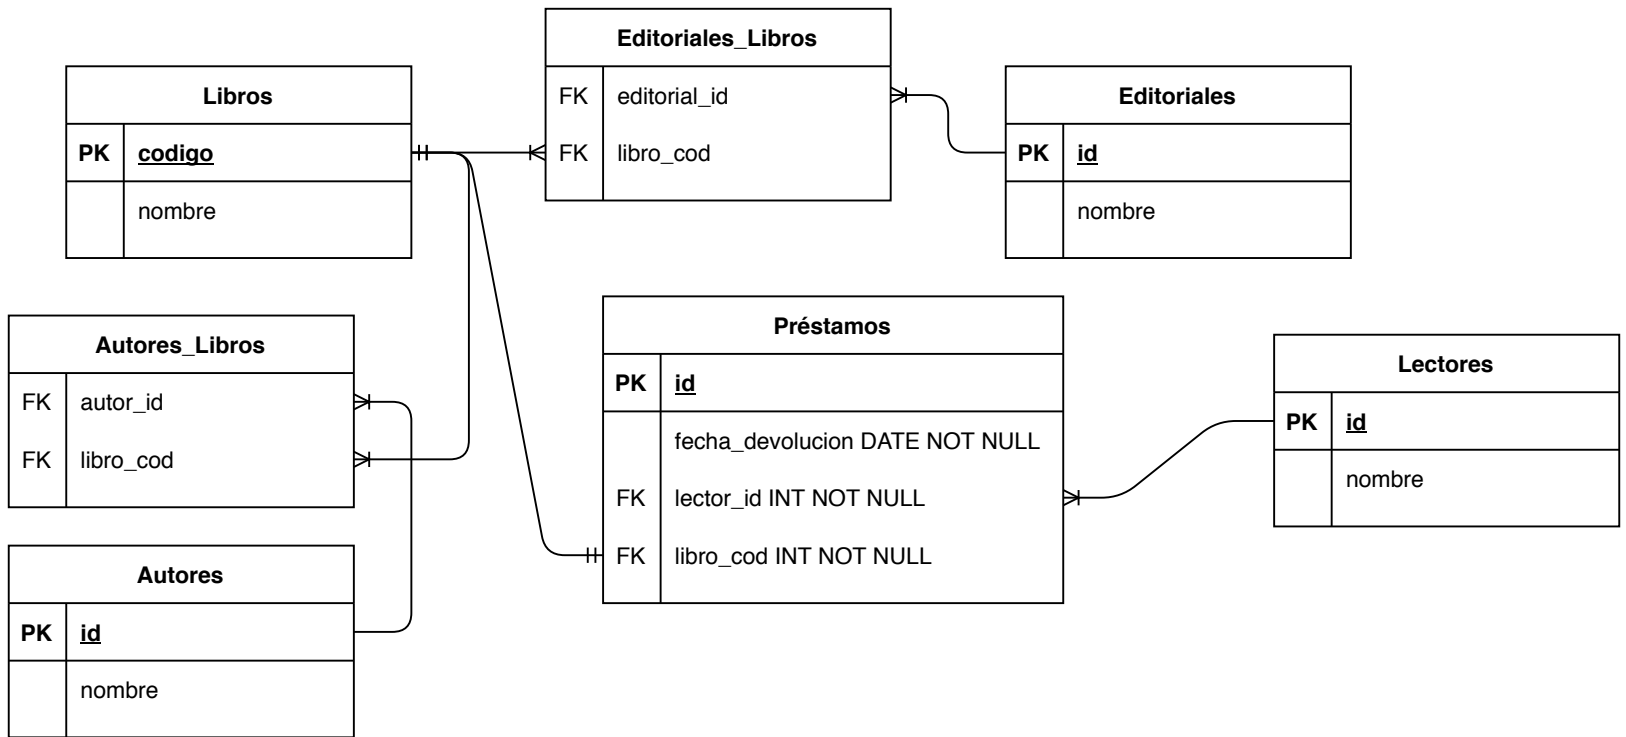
Editoriales_Libros

| FK | editorial_id |
|---|---|
| FK | libro_cod |

Libros

| PK | codigo |
|---|---|
| | nombre |

Editoriales

| PK | id |
|---|---|
| | nombre |

Autores_Libros

| FK | autor_id |
|---|---|
| FK | libro_cod |

Préstamos

| PK | id |
|---|---|
| | fecha_devolucion DATE NOT NULL |
| FK | lector_id INT NOT NULL |
| FK | libro_cod INT NOT NULL |

Lectores

| PK | id |
|---|---|
| | nombre |

Autores

| PK | id |
|---|---|
| | nombre |